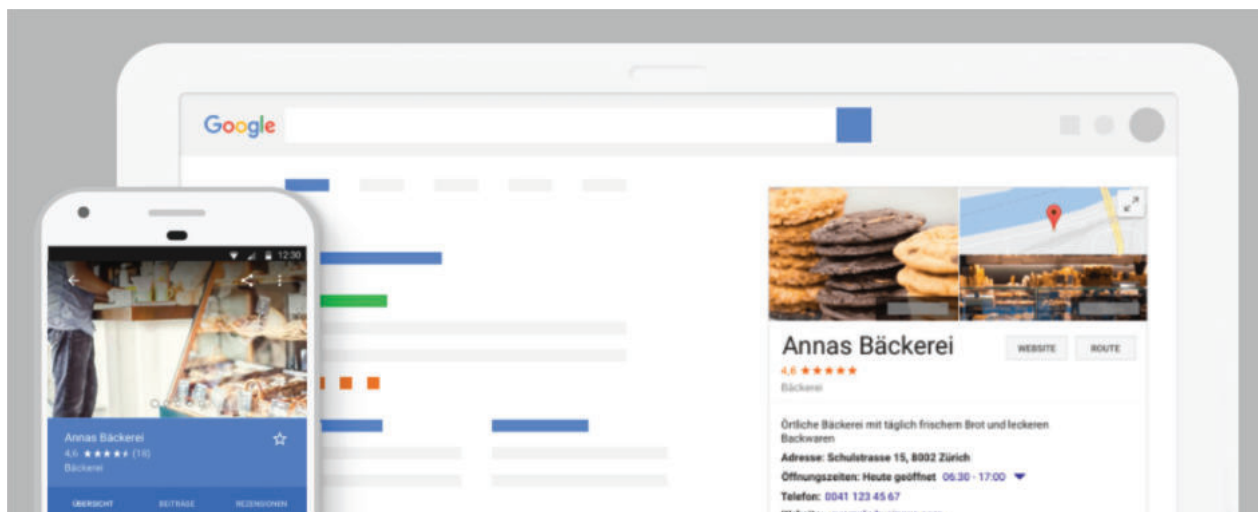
Google

12:30

Annas Bäckerei
4,6 ★★★★★ (18)
Bäckerei

ÜBERSICHT BEITRÄGE REZENSIONEN

Annas Bäckerei
WEBSITE ROUTE
4,6 ★★★★★
Bäckerei

Örtliche Bäckerei mit täglich frischem Brot und leckeren Backwaren
Adresse: Schulstrasse 15, 8002 Zürich
Öffnungszeiten: Heute geöffnet 06:30 - 17:00
Telefon: 0041 123 45 67
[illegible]